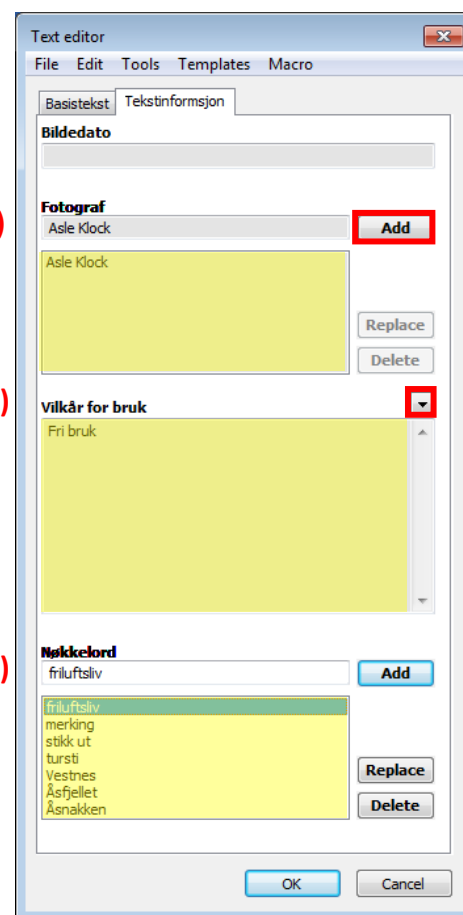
Text editor

File Edit Tools Templates Macro

Basistekst Tekstinformsjon

Bildedato

)

Fotograf

Asle Klock

Add

Asle Klock

Replace

Delete

)

Vilkår for bruk

Fri bruk

)

Nøkkelord

friluftsliv

Add

friluftsliv
merking
stikk ut
tursti
Vestnes
Åsfjellet
Åsnakken

Replace

Delete

OK

Cancel